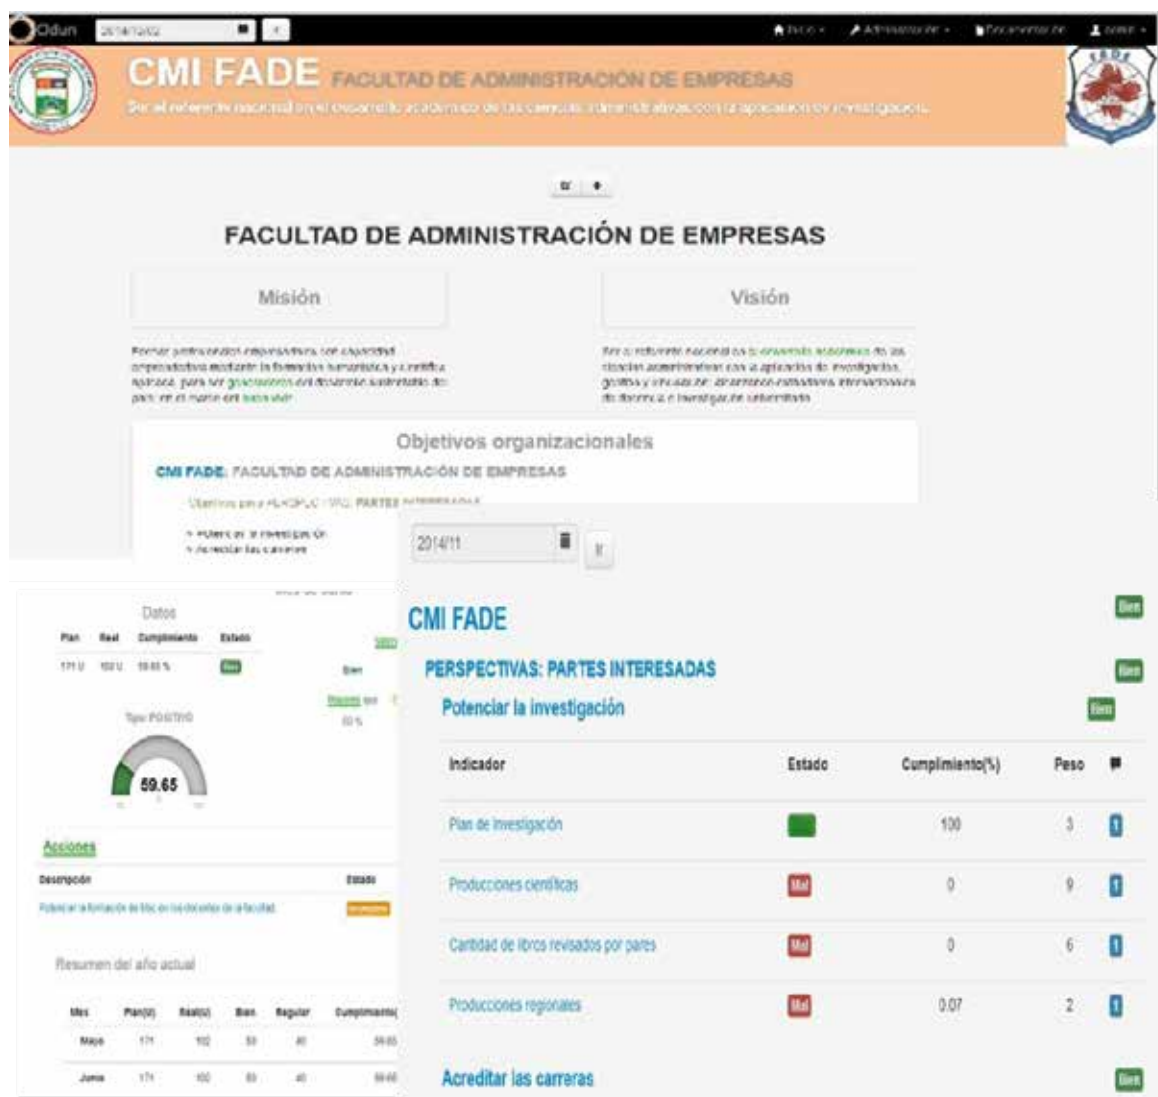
Odun 2014/12/02 Inicio Administración Documentación admin

CMI FADE FACULTAD DE ADMINISTRACIÓN DE EMPRESAS
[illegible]

FACULTAD DE ADMINISTRACIÓN DE EMPRESAS

Misión

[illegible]

Visión

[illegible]

Objetivos organizacionales
CMI FADE: FACULTAD DE ADMINISTRACIÓN DE EMPRESAS
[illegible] PARTES INTERESADAS
• Potenciar la investigación
• Acreditar las carreras

2014/11 Ir

Datos

| Plan | Real | Cumplimiento | Estado |
|---|---|---|---|
| 171 U | 102 U | 59.65 % | Bien |

Tipo POSITIVO
59.65

Acciones

| Descripción | Estado |
|---|---|
| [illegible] | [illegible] |

Resumen del año actual

| Mes | Plan(U) | Real(U) | Bien | Regular | Cumplimiento( |
|---|---|---|---|---|---|
| Mayo | 171 | 102 | 50 | 40 | 59.65 |
| Junio | 171 | 100 | 50 | 40 | 59.65 |

CMI FADE Bien
PERSPECTIVAS: PARTES INTERESADAS Bien
Potenciar la investigación Bien

| Indicador | Estado | Cumplimiento(%) | Peso | |
|---|---|---|---|---|
| Plan de investigación | | 100 | 3 | 1 |
| Producciones científicas | Mal | 0 | 9 | 1 |
| Cantidad de libros revisados por pares | Mal | 0 | 6 | 1 |
| Producciones regionales | Mal | 0.07 | 2 | 1 |

Acreditar las carreras Bien